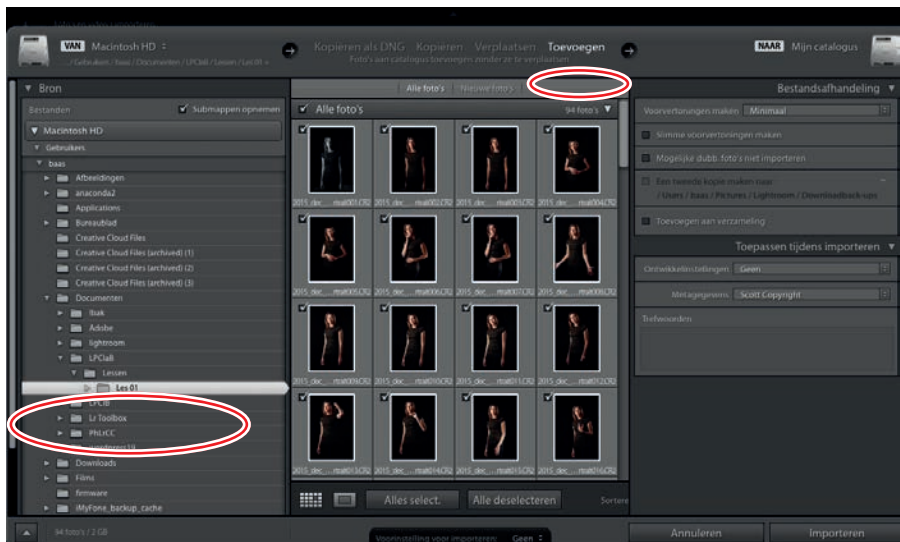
VAN Macintosh HD ÷
.../Gebruikers/baas/Documenten/LPCla8/Lessen/Les 01 ▸

Kopieren als DNG Kopieren Verplaatsen Toevoegen
Foto's aan catalogus toevoegen zonder ze te verplaatsen

NAAR Mijn catalogus

▼ Bron
Bestanden ✓ Submappen opnemen
▼ Macintosh HD
▼ Gebruikers
▼ baas
Afbeeldingen
anaconda2
Applications
Bureaublad
Creative Cloud Files
Creative Cloud Files (archived) (1)
Creative Cloud Files (archived) (2)
Creative Cloud Files (archived) (3)
Documenten
lbak
Adobe
lightroom
LPCla8
Lessen
Les 01
LrClB
Lr Toolbox
PhLrCC
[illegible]
Downloads
Films
firmware
iMyFone_backup_cache

Alle foto's Nieuwe foto's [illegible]
✓ Alle foto's 94 foto's ▼

2015_dec... rroat001.CR2
2015_dec... rroat002.CR2
2015_dec... rroat003.CR2
2015_dec... rroat004.CR2
2015_dec... rroat005.CR2
2015_dec... rroat006.CR2
2015_dec... rroat007.CR2
2015_dec... rroat008.CR2
2015_dec... rroat009.CR2
2015_dec... rroat010.CR2
2015_dec... rroat011.CR2
2015_dec... rroat012.CR2
2015_dec... rroat013.CR2
2015_dec... rroat014.CR2
2015_dec... rroat015.CR2
2015_dec... rroat016.CR2

Alles select. Alle deselecteren Sorteer

Bestandsafhandeling ▼
Voorvertoningen maken Minimaal
Slimme voorvertoningen maken
Mogelijke dubb. foto's niet importeren
Een tweede kopie maken naar:
/Users/baas/Pictures/Lightroom/Downloadback-ups
Toevoegen aan verzameling

Toepassen tijdens importeren ▼
Ontwikkelinstellingen Geen
Metagegevens Scott Copyright
Trefwoorden

94 foto's / 2 GB
Voorinstelling voor importeren: Geen ÷
Annuleren Importeren